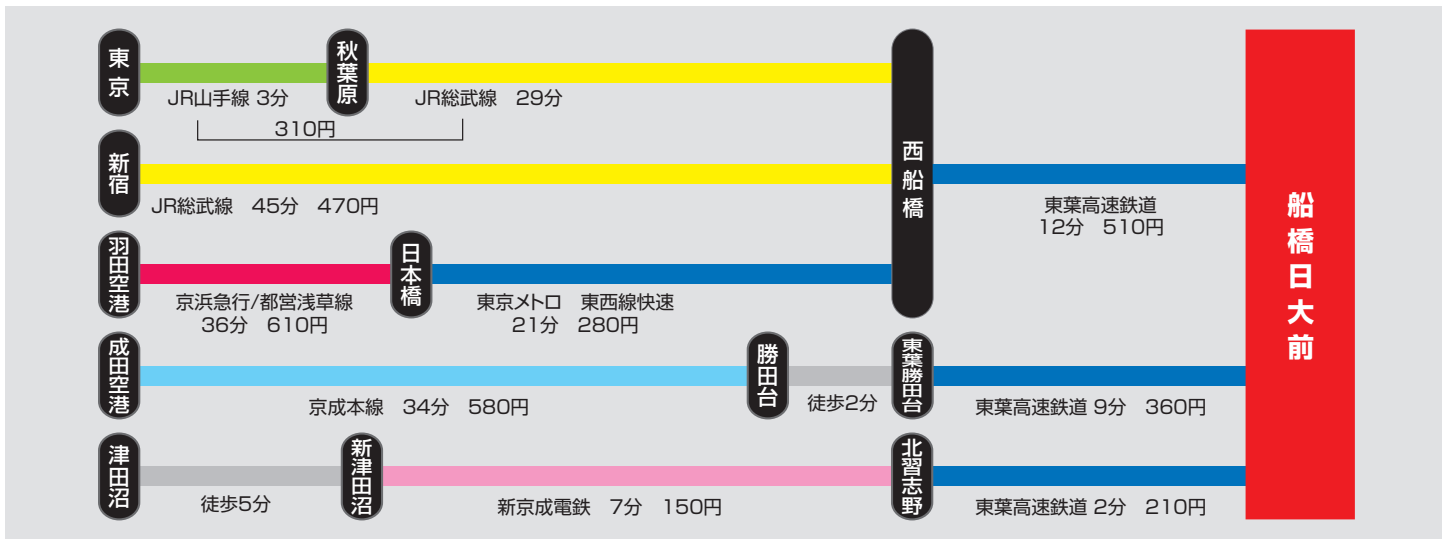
東京

JR山手線 3分

秋葉原

JR総武線　29分

310円

新宿

JR総武線　45分　470円

西船橋

東葉高速鉄道
12分　510円

船橋日大前

羽田空港

京浜急行/都営浅草線
36分　610円

日本橋

東京メトロ　東西線快速
21分　280円

成田空港

京成本線　34分　580円

勝田台

徒歩2分

東葉勝田台

東葉高速鉄道 9分　360円

津田沼

徒歩5分

新津田沼

新京成電鉄　7分　150円

北習志野

東葉高速鉄道 2分　210円